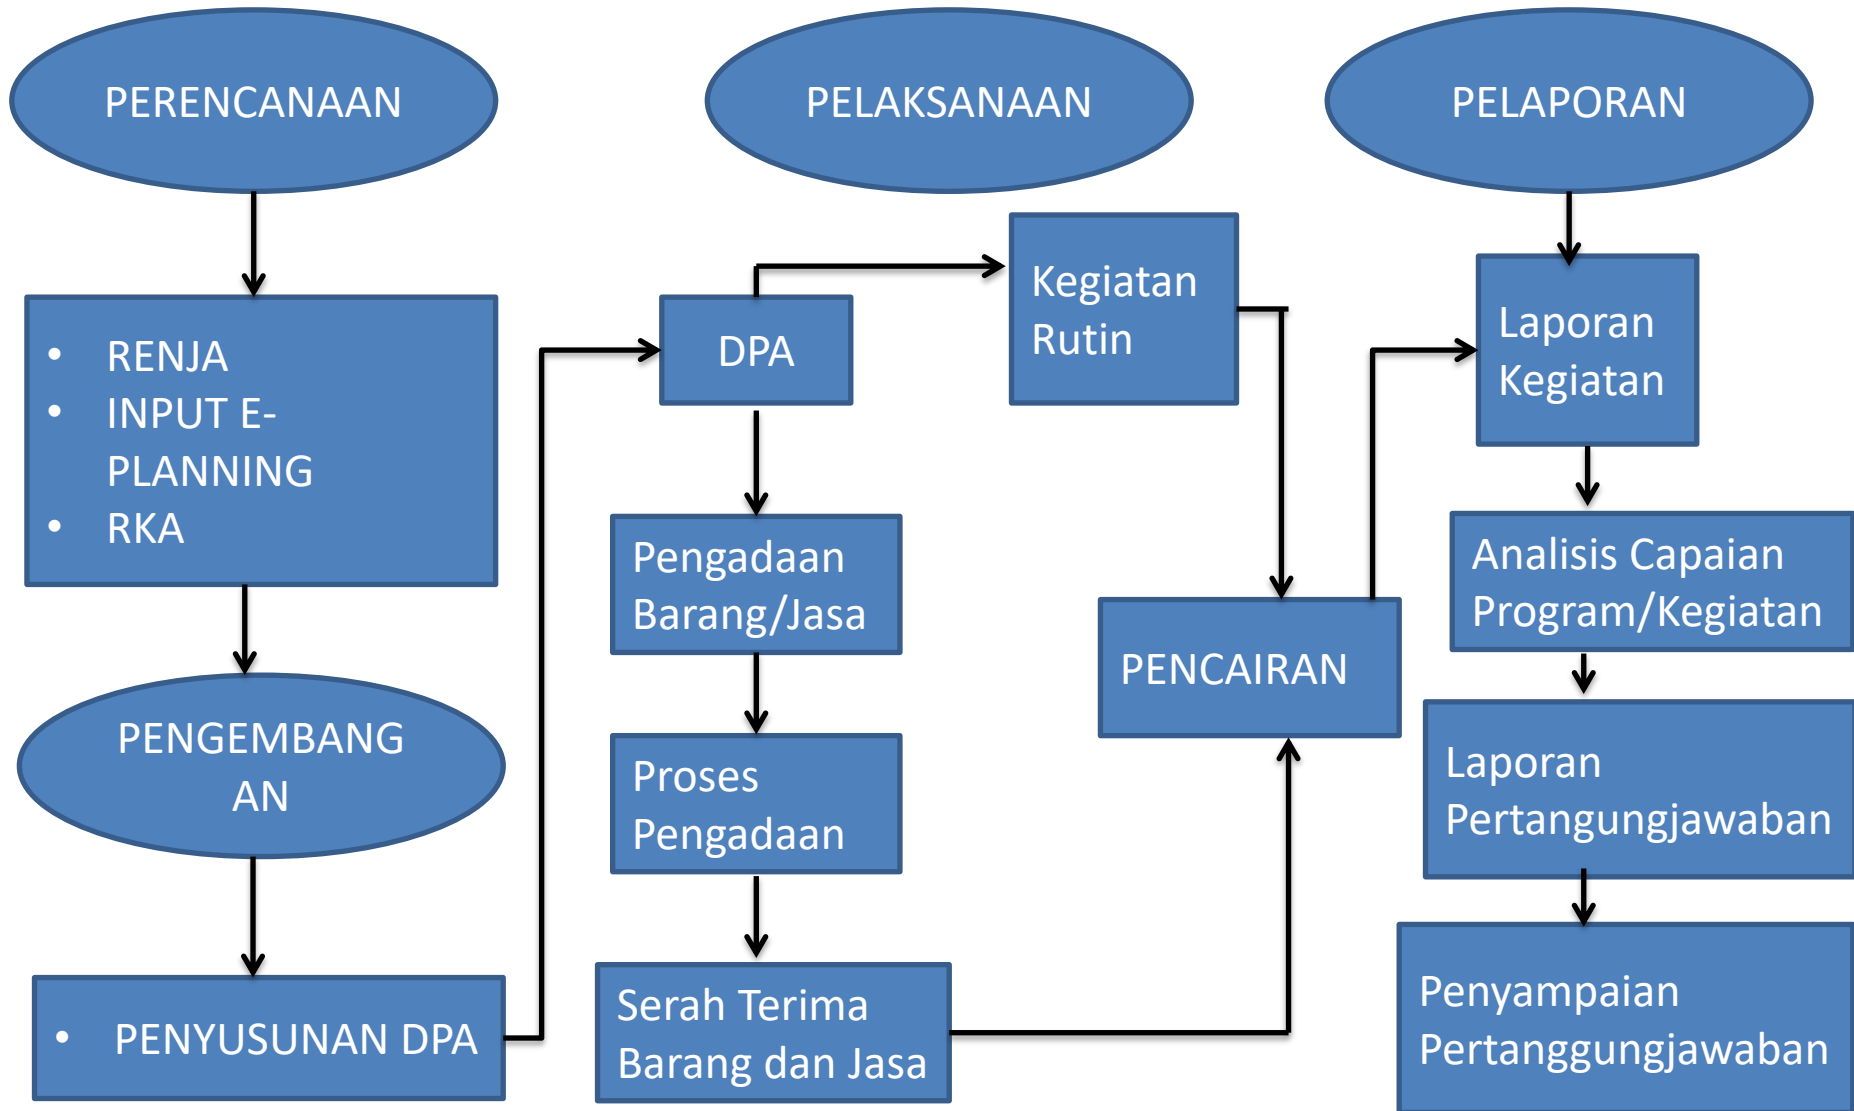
PERENCANAAN

PELAKSANAAN

PELAPORAN

- RENJA
- INPUT E-PLANNING
- RKA

PENGEMBANGAN

- PENYUSUNAN DPA

DPA

Kegiatan Rutin

Pengadaan Barang/Jasa

Proses Pengadaan

Serah Terima Barang dan Jasa

PENCAIRAN

Laporan Kegiatan

Analisis Capaian Program/Kegiatan

Laporan Pertangungjawaban

Penyampaian Pertanggungjawaban